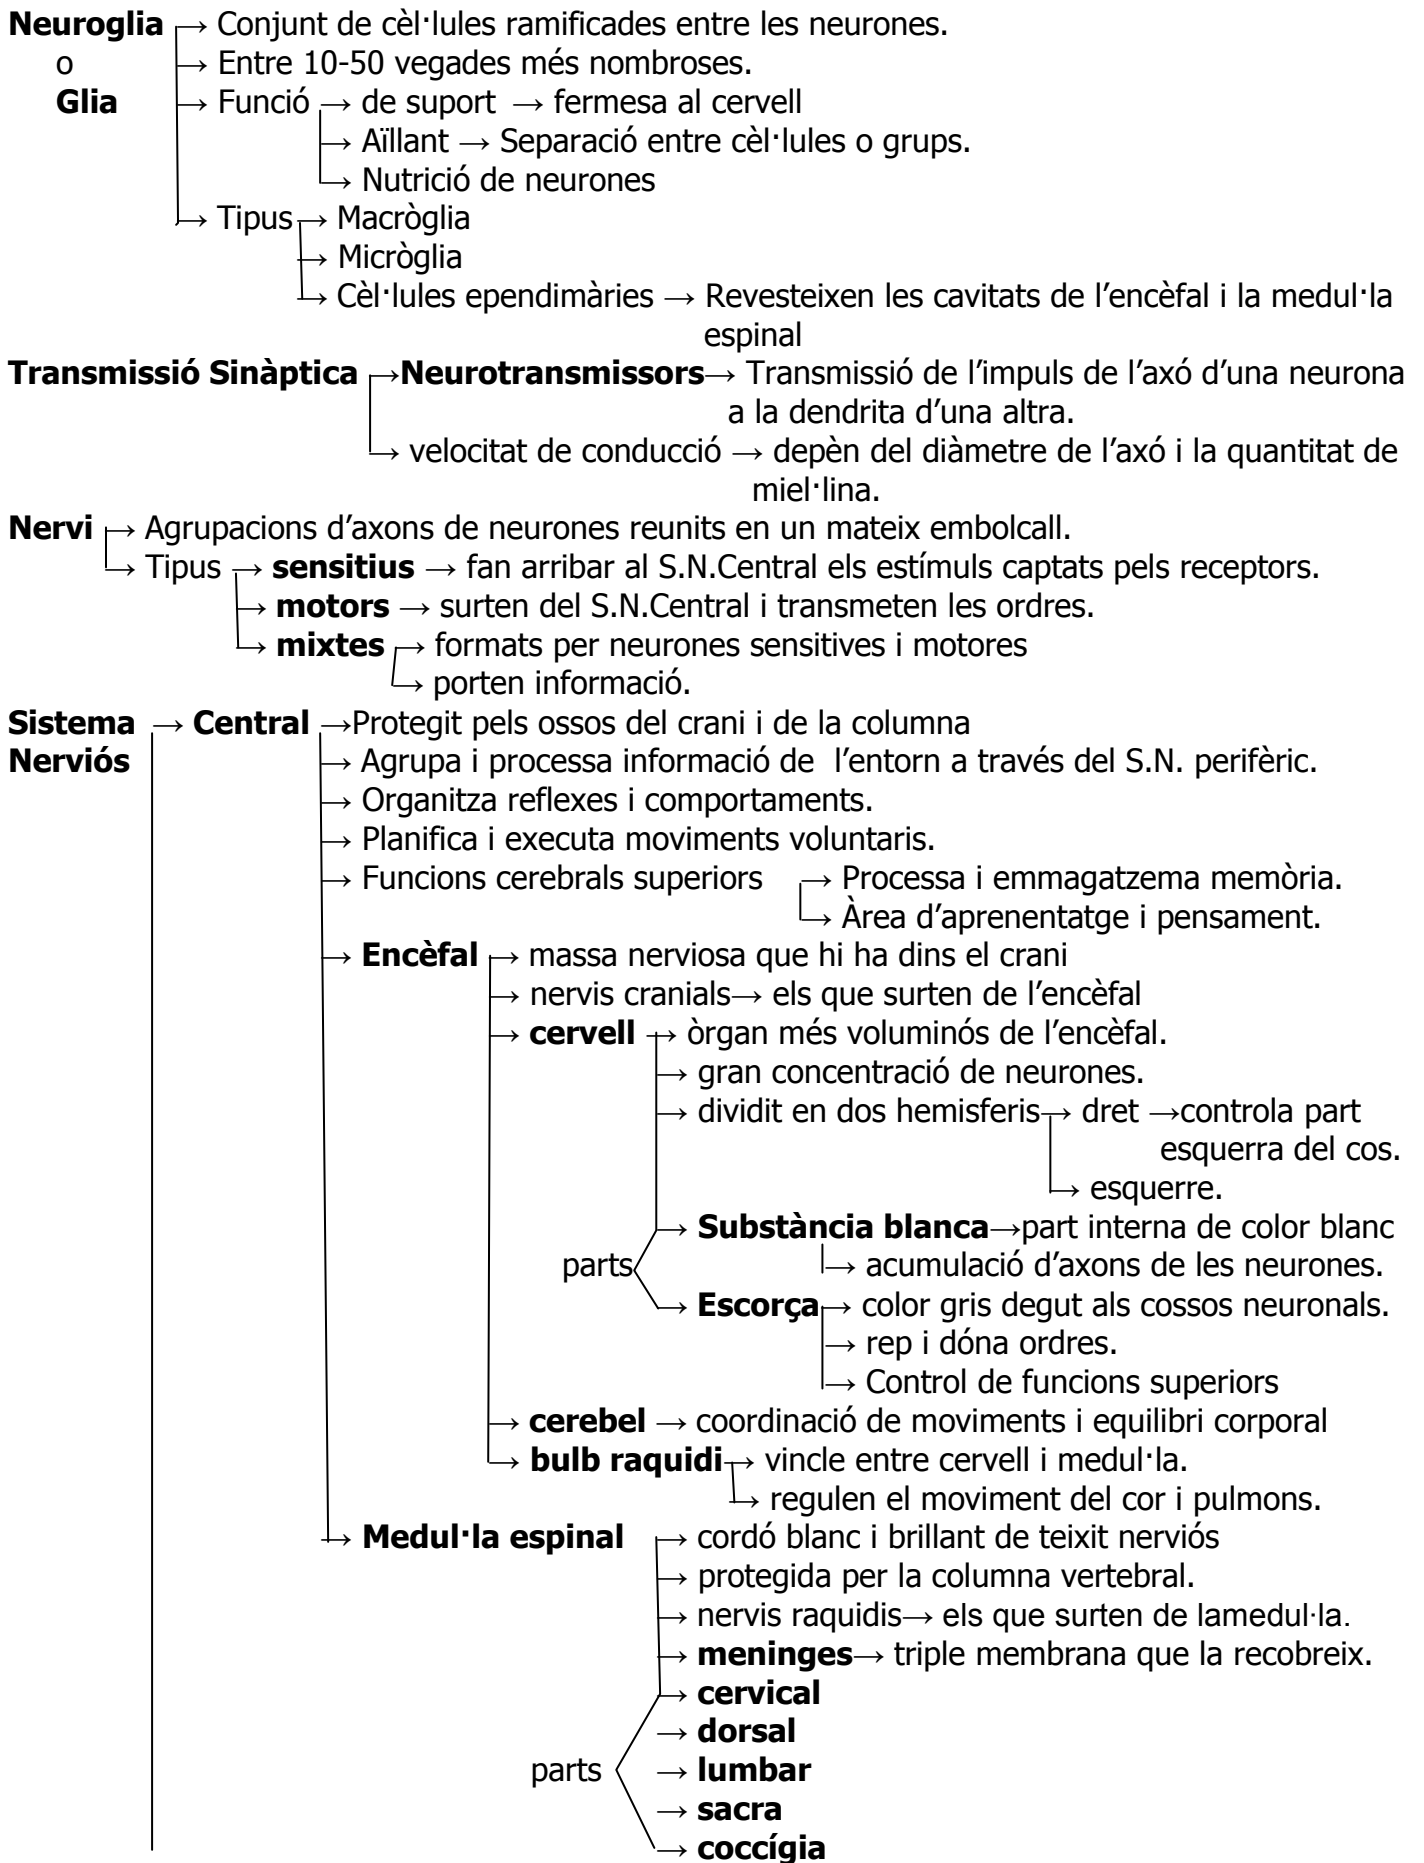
**Neuroglia** o **Glia** → Conjunt de cèl·lules ramificades entre les neurones.
→ Entre 10-50 vegades més nombroses.
→ Funció → de suport → fermesa al cervell
→ Aïllant → Separació entre cèl·lules o grups.
→ Nutrició de neurones
→ Tipus → Macròglia
→ Micròglia
→ Cèl·lules ependimàries → Revesteixen les cavitats de l'encèfal i la medul·la espinal

**Transmissió Sinàptica** → **Neurotransmissors** → Transmissió de l'impuls de l'axó d'una neurona a la dendrita d'una altra.
→ velocitat de conducció → depèn del diàmetre de l'axó i la quantitat de miel·lina.

**Nervi** → Agrupacions d'axons de neurones reunits en un mateix embolcall.
→ Tipus → **sensitius** → fan arribar al S.N.Central els estímuls captats pels receptors.
→ **motors** → surten del S.N.Central i transmeten les ordres.
→ **mixtes** → formats per neurones sensitives i motores
→ porten informació.

**Sistema Nerviós** → **Central** → Protegit pels ossos del crani i de la columna
→ Agrupa i processa informació de l'entorn a través del S.N. perifèric.
→ Organitza reflexes i comportaments.
→ Planifica i executa moviments voluntaris.
→ Funcions cerebrals superiors → Processa i emmagatzema memòria.
→ Àrea d'aprenentatge i pensament.
→ **Encèfal** → massa nerviosa que hi ha dins el crani
→ nervis cranials → els que surten de l'encèfal
→ **cervell** → òrgan més voluminós de l'encèfal.
→ gran concentració de neurones.
→ dividit en dos hemisferis → dret → controla part esquerra del cos.
→ esquerre.
parts → **Substància blanca** → part interna de color blanc
→ acumulació d'axons de les neurones.
→ **Escorça** → color gris degut als cossos neuronals.
→ rep i dóna ordres.
→ Control de funcions superiors
→ **cerebel** → coordinació de moviments i equilibri corporal
→ **bulb raquidi** → vincle entre cervell i medul·la.
→ regulen el moviment del cor i pulmons.
→ **Medul·la espinal** → cordó blanc i brillant de teixit nerviós
→ protegida per la columna vertebral.
→ nervis raquidis → els que surten de lamedul·la.
→ **meninges** → triple membrana que la recobreix.
parts → **cervical**
→ **dorsal**
→ **lumbar**
→ **sacra**
→ **coccígia**